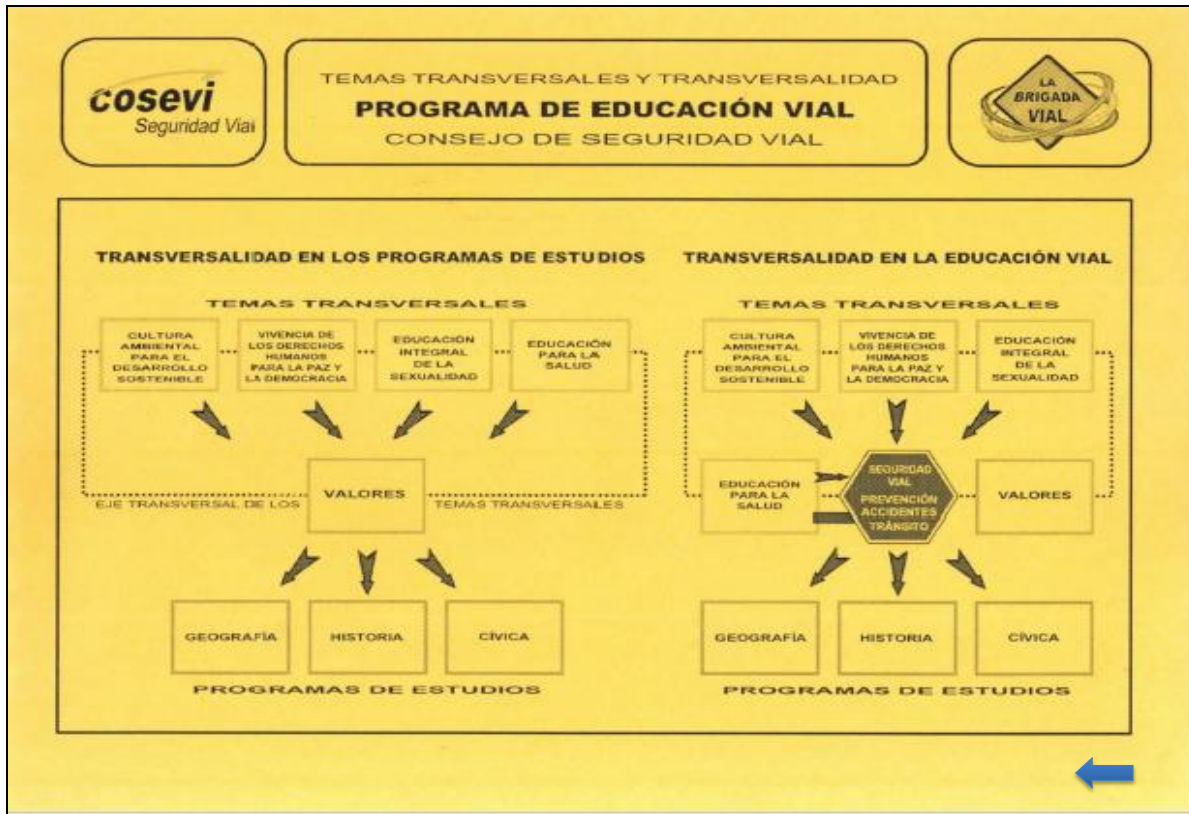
cosevi
Seguridad Vial

TEMAS TRANSVERSALES Y TRANSVERSALIDAD
PROGRAMA DE EDUCACIÓN VIAL
CONSEJO DE SEGURIDAD VIAL

LA BRIGADA VIAL

TRANSVERSALIDAD EN LOS PROGRAMAS DE ESTUDIOS

TEMAS TRANSVERSALES

CULTURA AMBIENTAL PARA EL DESARROLLO SOSTENIBLE

VIVENCIA DE LOS DERECHOS HUMANOS PARA LA PAZ Y LA DEMOCRACIA

EDUCACIÓN INTEGRAL DE LA SEXUALIDAD

EDUCACIÓN PARA LA SALUD

VALORES

EJE TRANSVERSAL DE LOS TEMAS TRANSVERSALES

GEOGRAFÍA

HISTORIA

CÍVICA

PROGRAMAS DE ESTUDIOS

TRANSVERSALIDAD EN LA EDUCACIÓN VIAL

TEMAS TRANSVERSALES

CULTURA AMBIENTAL PARA EL DESARROLLO SOSTENIBLE

VIVENCIA DE LOS DERECHOS HUMANOS PARA LA PAZ Y LA DEMOCRACIA

EDUCACIÓN INTEGRAL DE LA SEXUALIDAD

EDUCACIÓN PARA LA SALUD

SEGURIDAD VIAL
PREVENCIÓN ACCIDENTES TRÁNSITO

VALORES

GEOGRAFÍA

HISTORIA

CÍVICA

PROGRAMAS DE ESTUDIOS